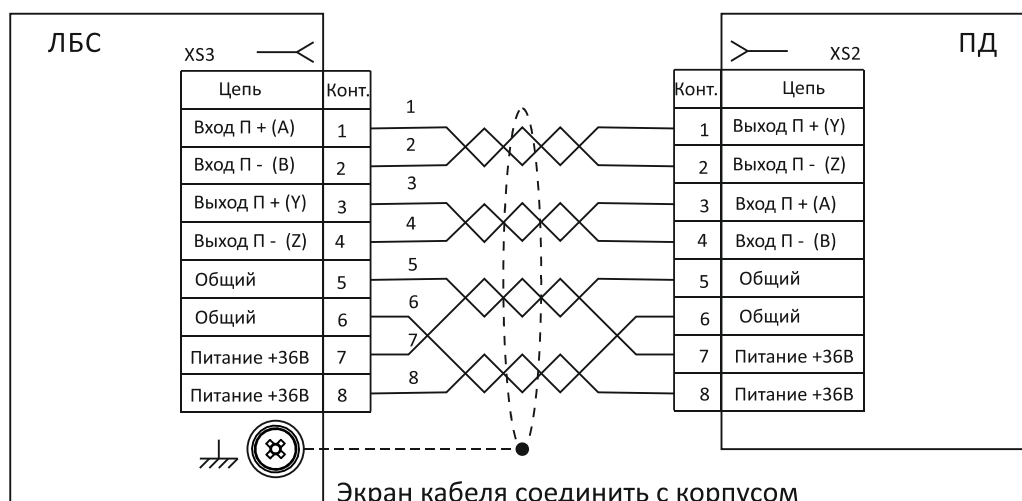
ЛБС

XS3

| Цепь | Конт. |
|---|---|
| Вход П + (A) | 1 |
| Вход П - (B) | 2 |
| Выход П + (Y) | 3 |
| Выход П - (Z) | 4 |
| Общий | 5 |
| Общий | 6 |
| Питание +36В | 7 |
| Питание +36В | 8 |

1
2
3
4
5
6
7
8

ПД

XS2

| Конт. | Цепь |
|---|---|
| 1 | Выход П + (Y) |
| 2 | Выход П - (Z) |
| 3 | Вход П + (A) |
| 4 | Вход П - (B) |
| 5 | Общий |
| 6 | Общий |
| 7 | Питание +36В |
| 8 | Питание +36В |

Экран кабеля соединить с корпусом